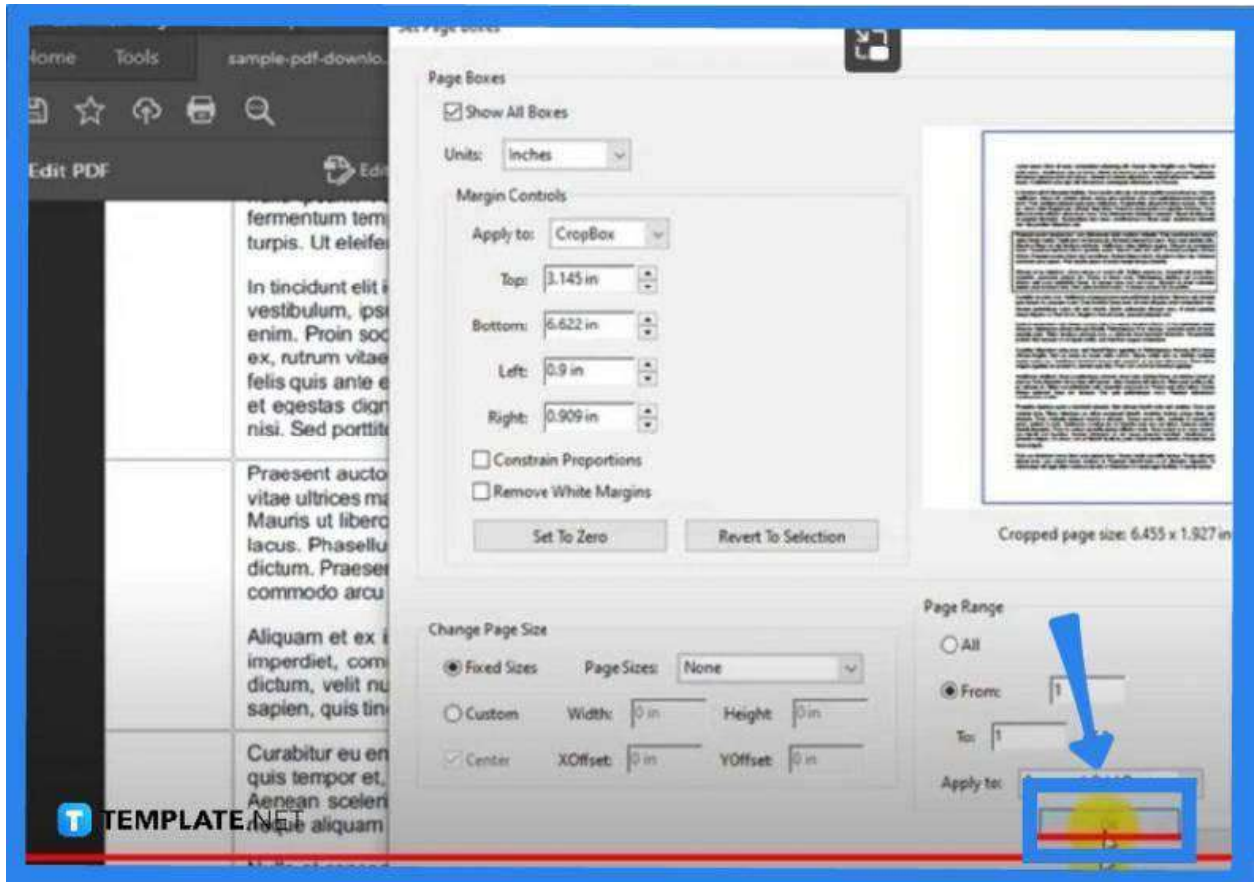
Home Tools sample-pdf-downlo...

Edit PDF

Edi

fermentum temp
turpis. Ut eleife

In tincidunt elit
vestibulum, ips
enim. Proin soc
ex, rutrum vitae
felis quis ante e
et egestas dign
nisi. Sed portitt

Praesent aucto
vitae ultrices ma
Mauris ut libero
lacus. Phasellu
dictum. Praese
commodo arcu

Aliquam et ex
imperdiet, com
dictum, velit nu
sapien, quis tin

Curabitur eu en
quis tempor et,
Aenean sceler
aliquam

Set Page Boxes

Page Boxes

Show All Boxes

Units: Inches

Margin Controls

Apply to: CropBox

Top: 3.145 in

Bottom: 6.622 in

Left: 0.9 in

Right: 0.909 in

Constrain Proportions

Remove White Margins

Set To Zero

Revert To Selection

Cropped page size: 6.455 x 1.927 in

Change Page Size

Fixed Sizes

Page Sizes: None

Custom

Width: 0 in

Height 0 in

Center

XOffset: 0 in

YOffset: 0 in

Page Range

All

From: 1

To: 1

Apply to:

TEMPLATE.NET